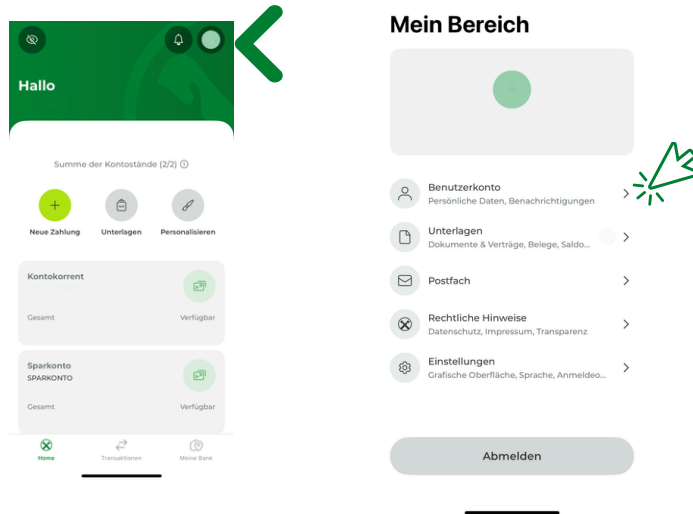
Hallo

Summe der Kontostände (2/2)

Neue Zahlung

Unterlagen

Personalisieren

Kontokorrent

Gesamt

Verfügbar

Sparkonto

SPARKONTO

Gesamt

Verfügbar

Home

Transaktionen

Meine Bank

Mein Bereich

Benutzerkonto
Persönliche Daten, Benachrichtigungen

Unterlagen
Dokumente & Verträge, Belege, Saldo...

Postfach

Rechtliche Hinweise
Datenschutz, Impressum, Transparenz

Einstellungen
Grafische Oberfläche, Sprache, Anmeldeo...

Abmelden